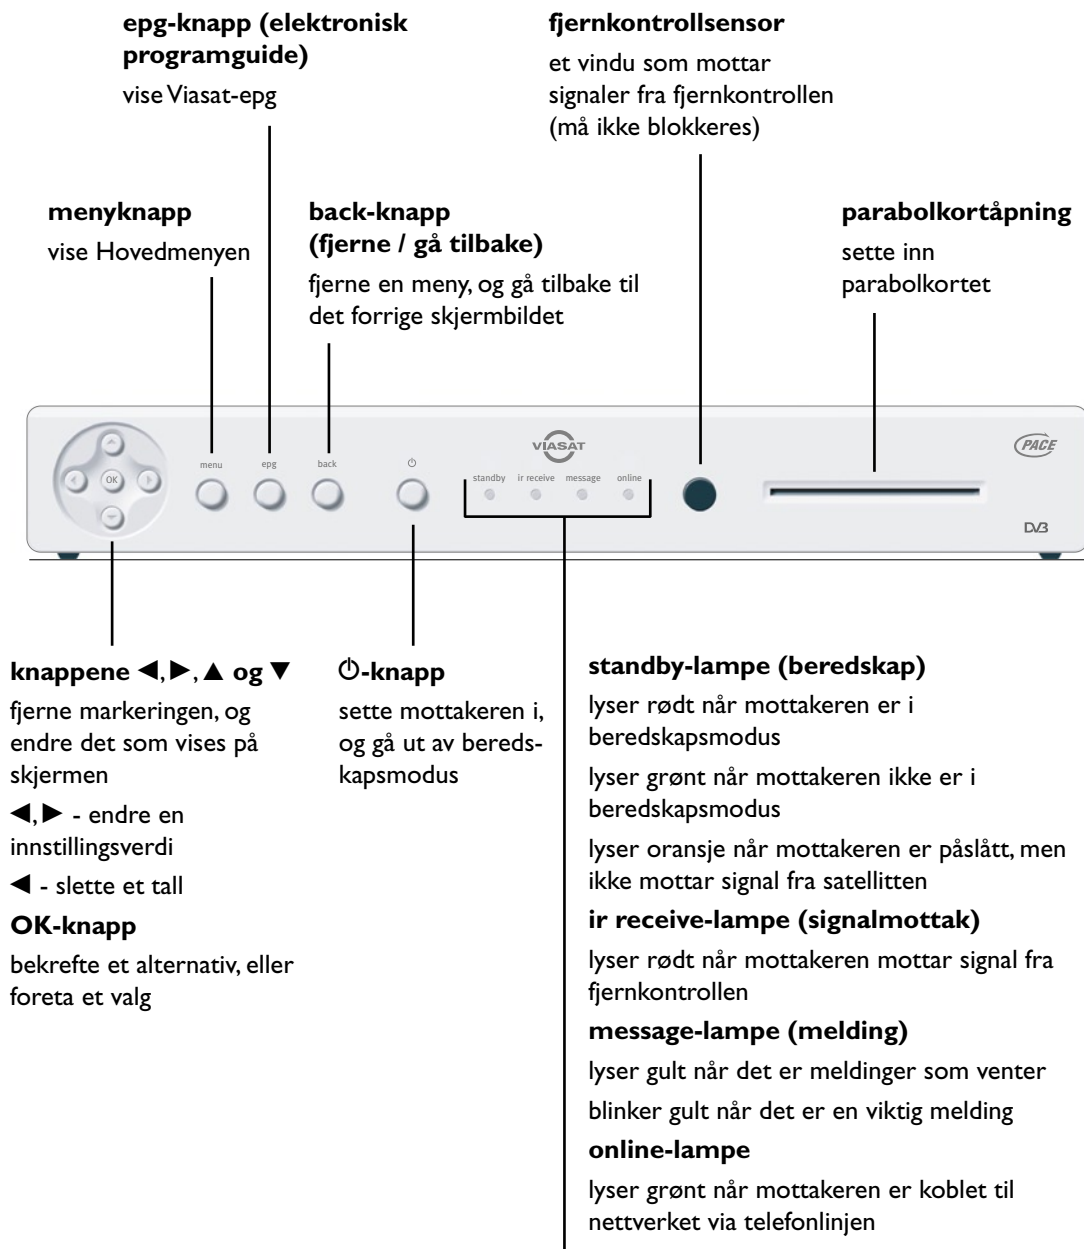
**epg-knapp (elektronisk programguide)**

vise Viasat-epg

**fjernkontrollsensor**

et vindu som mottar signaler fra fjernkontrollen (må ikke blokkeres)

**menyknapp**

vise Hovedmenyen

**back-knapp (fjerne / gå tilbake)**

fjerne en meny, og gå tilbake til det forrige skjermbildet

**parabolkortåpning**

sette inn parabolkortet

menu epg back ⏻ VIASAT standby ir receive message online PACE OK DVB

**knappene ◄, ►, ▲ og ▼**

fjerne markeringen, og endre det som vises på skjermen

◄, ► - endre en innstillingsverdi

◄ - slette et tall

**OK-knapp**

bekrefte et alternativ, eller foreta et valg

**⏻-knapp**

sette mottakeren i, og gå ut av bereds-kapsmodus

**standby-lampe (beredskap)**

lyser rødt når mottakeren er i beredskapsmodus

lyser grønt når mottakeren ikke er i beredskapsmodus

lyser oransje når mottakeren er påslått, men ikke mottar signal fra satellitten

**ir receive-lampe (signalmottak)**

lyser rødt når mottakeren mottar signal fra fjernkontrollen

**message-lampe (melding)**

lyser gult når det er meldinger som venter

blinker gult når det er en viktig melding

**online-lampe**

lyser grønt når mottakeren er koblet til nettverket via telefonlinjen